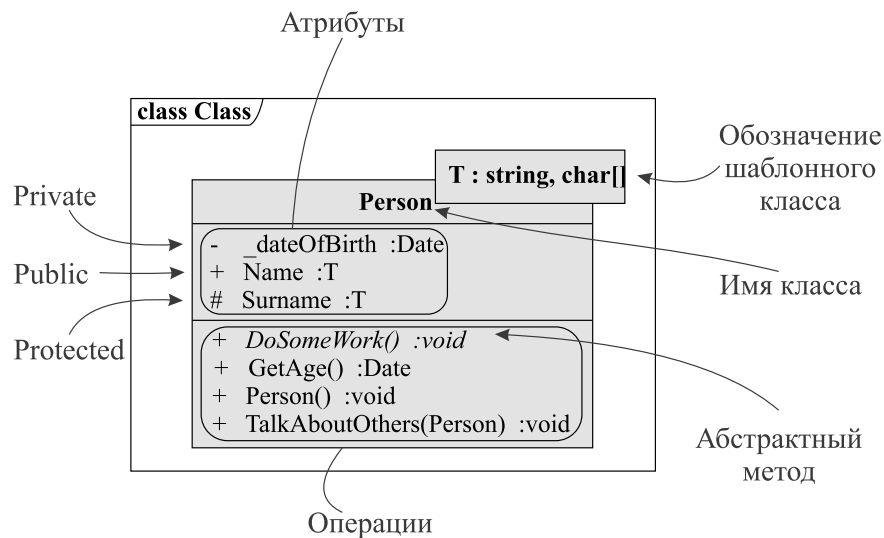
Атрибуты

class Class

Обозначение шаблонного класса

T : string, char[]

Private

Person

- _dateOfBirth :Date

Public

+ Name :T

Имя класса

# Surname :T

Protected

+ DoSomeWork() :void
+ GetAge() :Date
+ Person() :void
+ TalkAboutOthers(Person) :void

Абстрактный метод

Операции